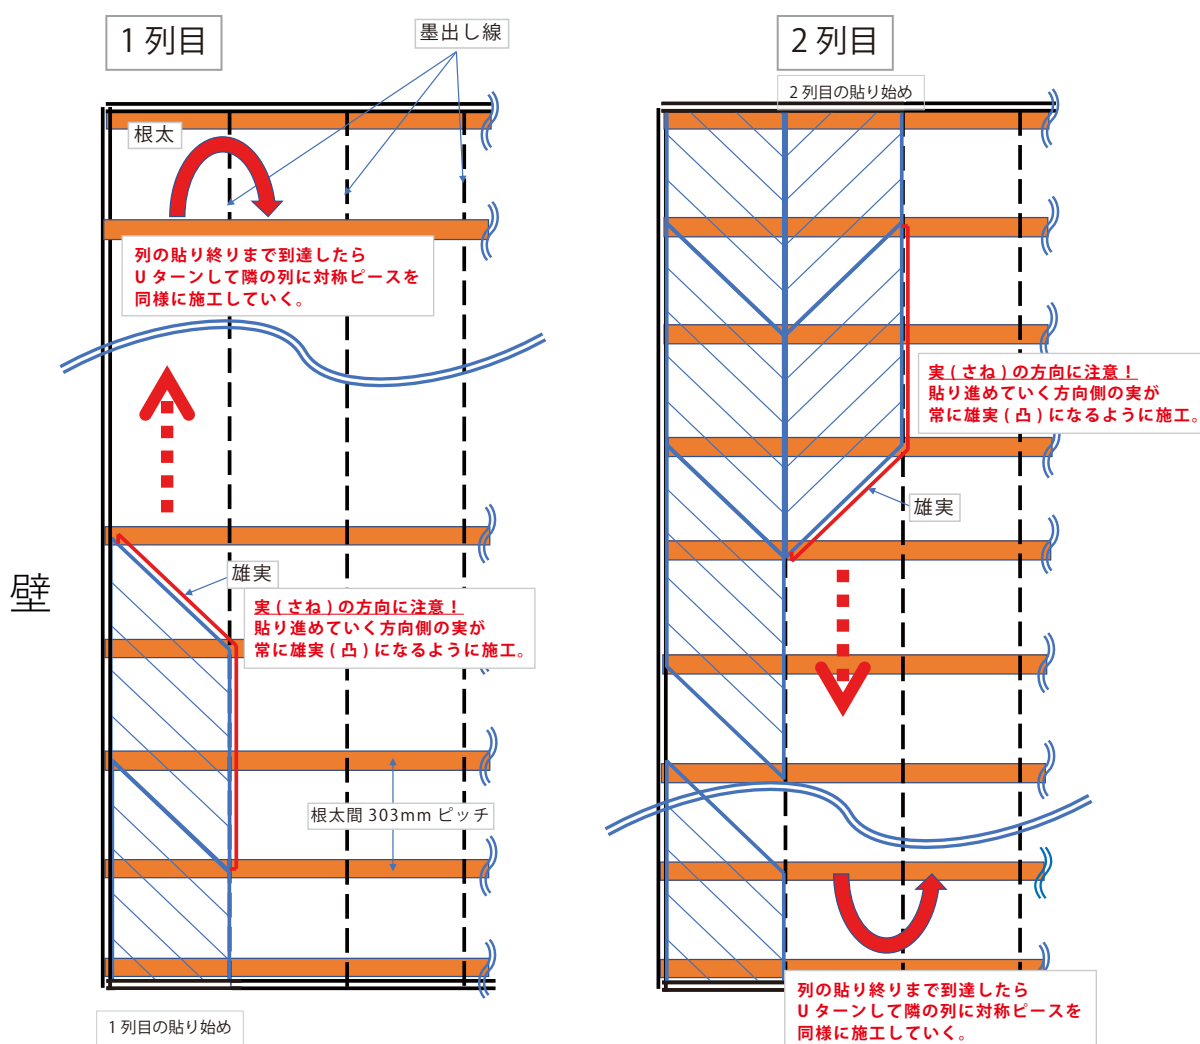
1 列目

墨出し線

根太

列の貼り終りまで到達したら
U ターンして隣の列に対称ピースを
同様に施工していく。

壁

雄実

実（さね）の方向に注意！
貼り進めていく方向側の実が
常に雄実（凸）になるように施工。

根太間 303mm ピッチ

1 列目の貼り始め

2 列目

2 列目の貼り始め

実（さね）の方向に注意！
貼り進めていく方向側の実が
常に雄実（凸）になるように施工。

雄実

列の貼り終りまで到達したら
U ターンして隣の列に対称ピースを
同様に施工していく。